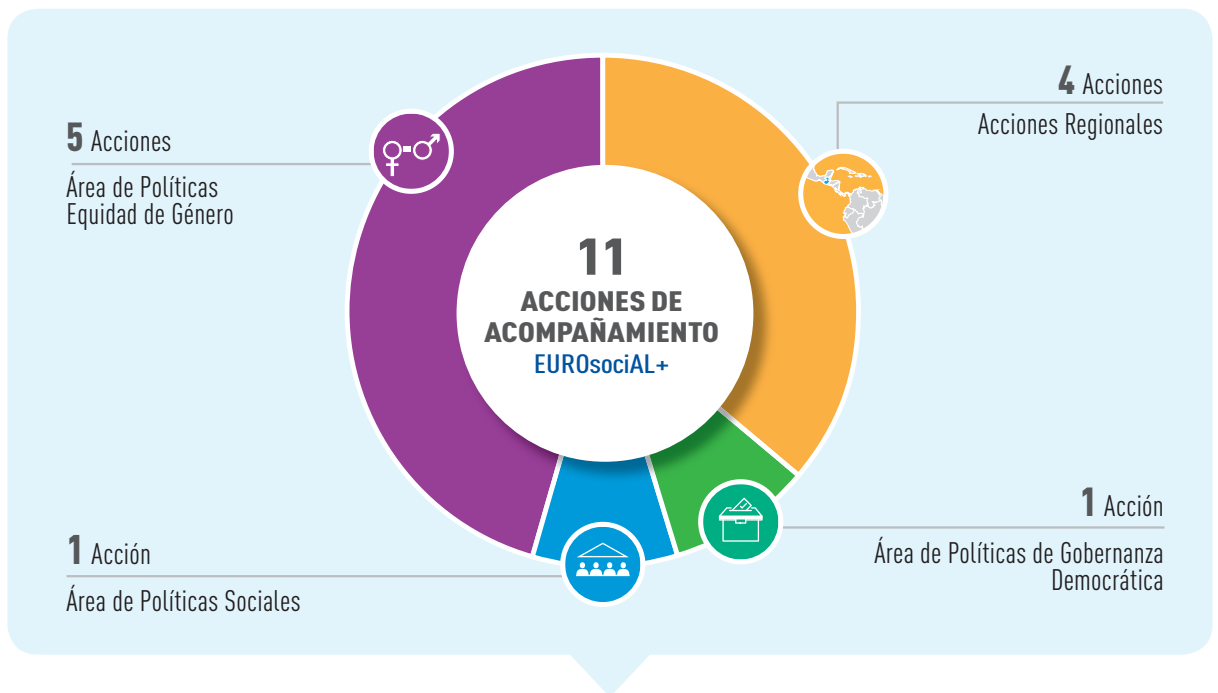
5 Acciones
Área de Políticas Equidad de Género

4 Acciones
Acciones Regionales

11
ACCIONES DE ACOMPAÑAMIENTO
EUROsociAL+

1 Acción
Área de Políticas Sociales

1 Acción
Área de Políticas de Gobernanza Democrática